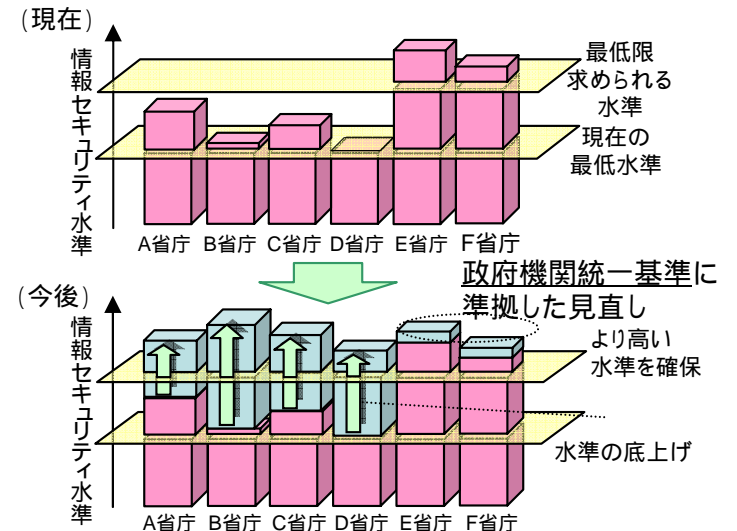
(現在)

情報セキュリティ水準

最低限求められる水準

現在の最低水準

A省庁 B省庁 C省庁 D省庁 E省庁 F省庁

政府機関統一基準に準拠した見直し

(今後)

情報セキュリティ水準

より高い水準を確保

水準の底上げ

A省庁 B省庁 C省庁 D省庁 E省庁 F省庁